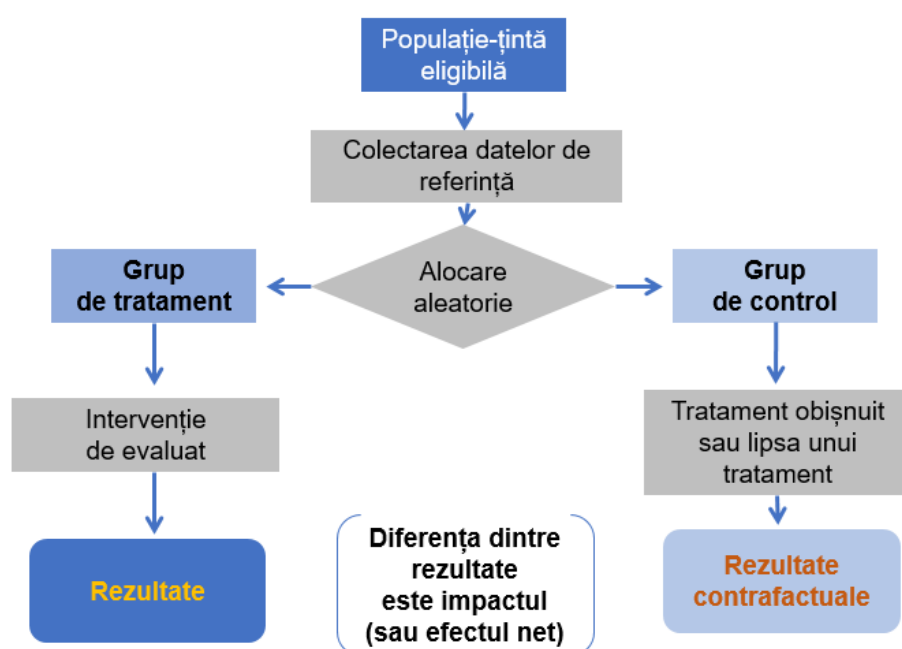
Populație-țintă eligibilă

Colectarea datelor de referință

Grup de tratament

Alocare aleatorie

Grup de control

Intervenție de evaluat

Tratament obișnuit sau lipsa unui tratament

Rezultate

Diferența dintre rezultate este impactul (sau efectul net)

Rezultate contrafactuale